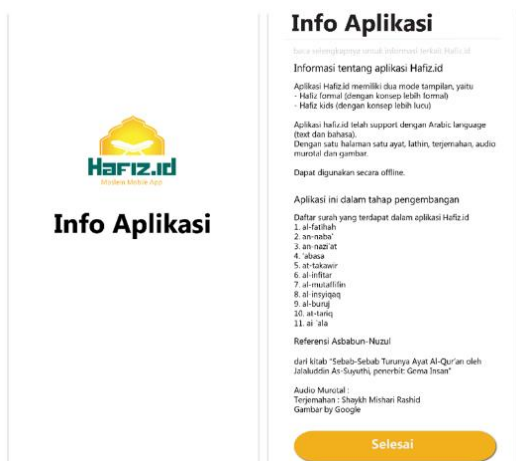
Hafiz.id
Moslem Mobile App

Info Aplikasi

Info Aplikasi

baca selengkapnya untuk informasi terkait Hafiz.id

Informasi tentang aplikasi Hafiz.id

Aplikasi Hafiz.id memiliki dua mode tampilan, yaitu
- Hafiz formal (dengan konsep lebih formal)
- Hafiz kids (dengan konsep lebih lucu)

Aplikasi hafiz.id telah support dengan Arabic language (text dan bahasa).
Dengan satu halaman satu ayat, lathin, terjemahan, audio murotal dan gambar.

Dapat digunakan secara offline.

Aplikasi ini dalam tahap pengembangan

Daftar surah yang terdapat dalam aplikasi Hafiz.id
1. al-fatihah
2. an-naba'
3. an-nazi'at
4. 'abasa
5. at-takawir
6. al-infitar
7. al-mutaffifin
8. al-insyiqaq
9. al-buruj
10. at-tariq
11. al-'ala

Referensi Asbabun-Nuzul

dari kitab "Sebab-Sebab Turunya Ayat Al-Qur'an oleh Jalaluddin As-Suyuthi, penerbit: Gema Insan"

Audio Murotal :
Terjemahan : Shaykh Mishari Rashid
Gambar by Google

Selesai